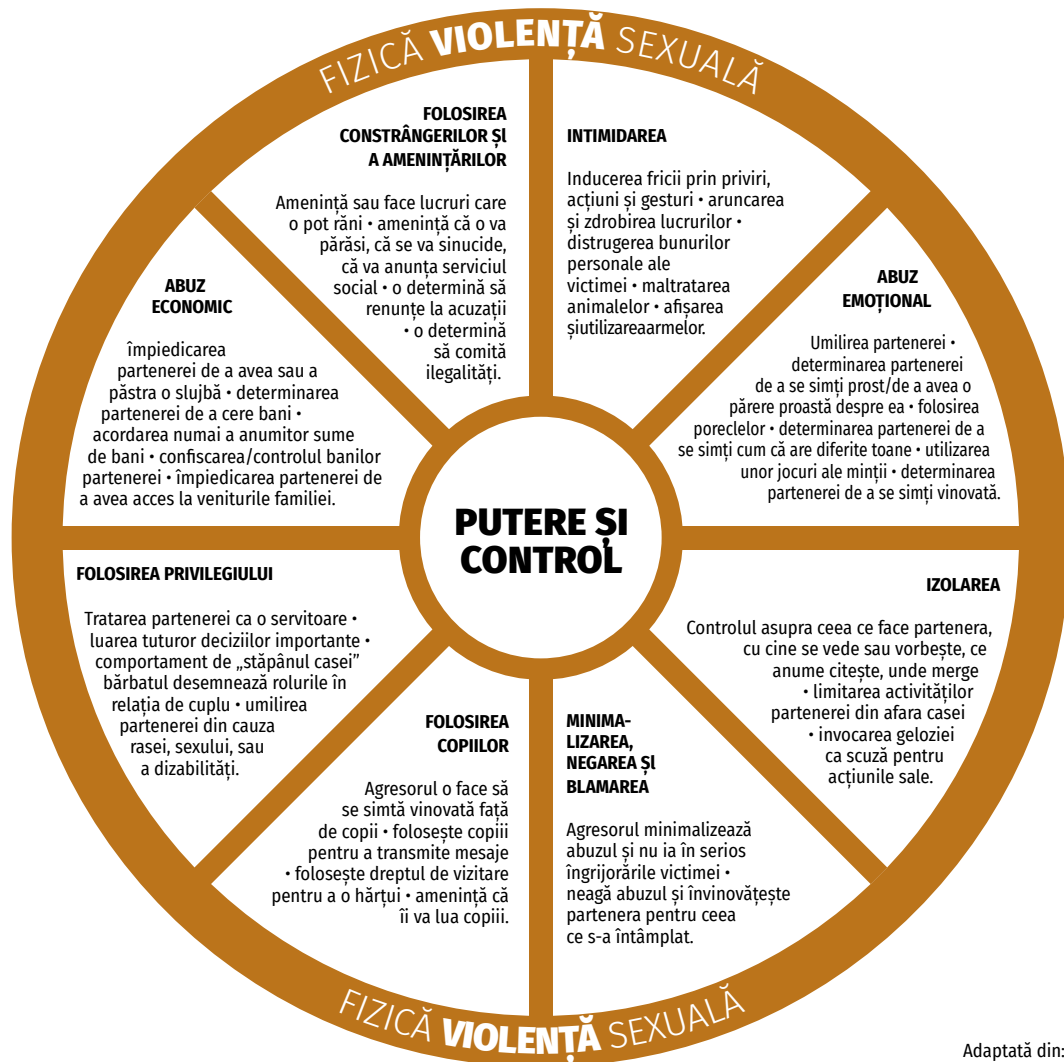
FIZICĂ VIOLENȚĂ SEXUALĂ

FOLOSIREA CONSTRÂNGERILOR ȘI A AMENINȚĂRILOR

Amenință sau face lucruri care o pot răni • amenință că o va părăsi, că se va sinucide, că va anunța serviciul social • o determină să renunțe la acuzații • o determină să comită ilegalități.

INTIMIDAREA

Inducerea fricii prin priviri, acțiuni și gesturi • aruncarea și zdrobirea lucrurilor • distrugerea bunurilor personale ale victimei • maltratarea animalelor • afișarea șiutilizareaarmelor.

ABUZ ECONOMIC

împiedicarea partenerei de a avea sau a păstra o slujbă • determinarea partenerei de a cere bani • acordarea numai a anumitor sume de bani • confiscarea/controlul banilor partenerei • împiedicarea partenerei de a avea acces la veniturile familiei.

ABUZ EMOȚIONAL

Umilirea partenerei • determinarea partenerei de a se simți prost/de a avea o părere proastă despre ea • folosirea poreclelor • determinarea partenerei de a se simți cum că are diferite toane • utilizarea unor jocuri ale minții • determinarea partenerei de a se simți vinovată.

PUTERE ȘI CONTROL

FOLOSIREA PRIVILEGIULUI

Tratarea partenerei ca o servitoare • luarea tuturor deciziilor importante • comportament de „stăpânul casei” bărbatul desemnează rolurile în relația de cuplu • umilirea partenerei din cauza rasei, sexului, sau a dizabilității.

IZOLAREA

Controlul asupra ceea ce face partenera, cu cine se vede sau vorbește, ce anume citește, unde merge • limitarea activităților partenerei din afara casei • invocarea geloziei ca scuză pentru acțiunile sale.

FOLOSIREA COPIILOR

Agresorul o face să se simtă vinovată față de copii • folosește copiii pentru a transmite mesaje • folosește dreptul de vizitare pentru a o hărțui • amenință că îi va lua copiii.

MINIMALIZAREA, NEGAREA ȘI BLAMAREA

Agresorul minimalizează abuzul și nu ia în serios îngrijorările victimei • neagă abuzul și învinovățește partenera pentru ceea ce s-a întâmplat.

FIZICĂ VIOLENȚĂ SEXUALĂ

Adaptată din: